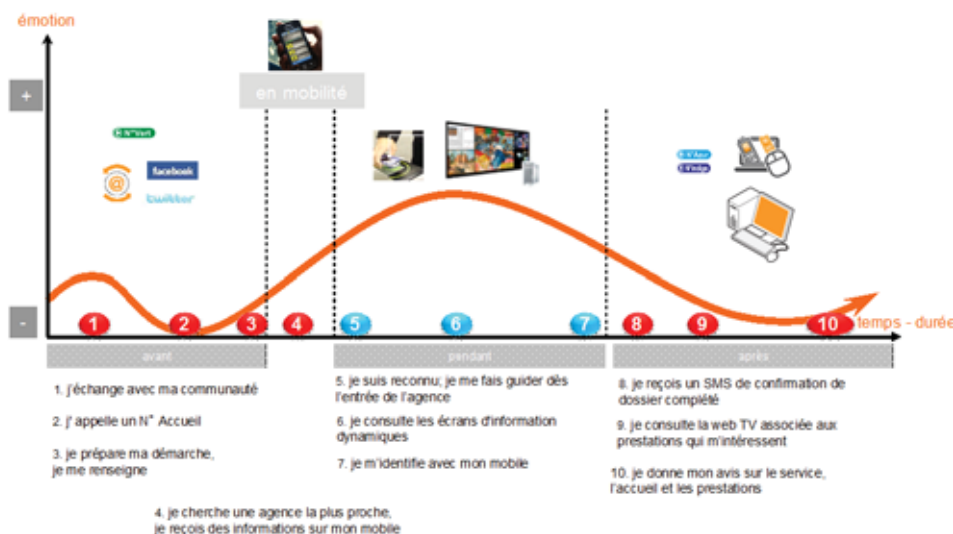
émotion

+

-

en mobilité

N° Vert

facebook

twitter

temps - durée

1

2

3

4

5

6

7

8

9

10

avant

pendant

après

1. j'échange avec ma communauté

2. j' appelle un N° Accueil

3. je prépare ma démarche, je me renseigne

4. je cherche une agence la plus proche, je reçois des informations sur mon mobile

5. je suis reconnu; je me fais guider dès l'entrée de l'agence

6. je consulte les écrans d'information dynamiques

7. je m'identifie avec mon mobile

8. je reçois un SMS de confirmation de dossier complété

9. je consulte la web TV associée aux prestations qui m'intéressent

10. je donne mon avis sur le service, l'accueil et les prestations